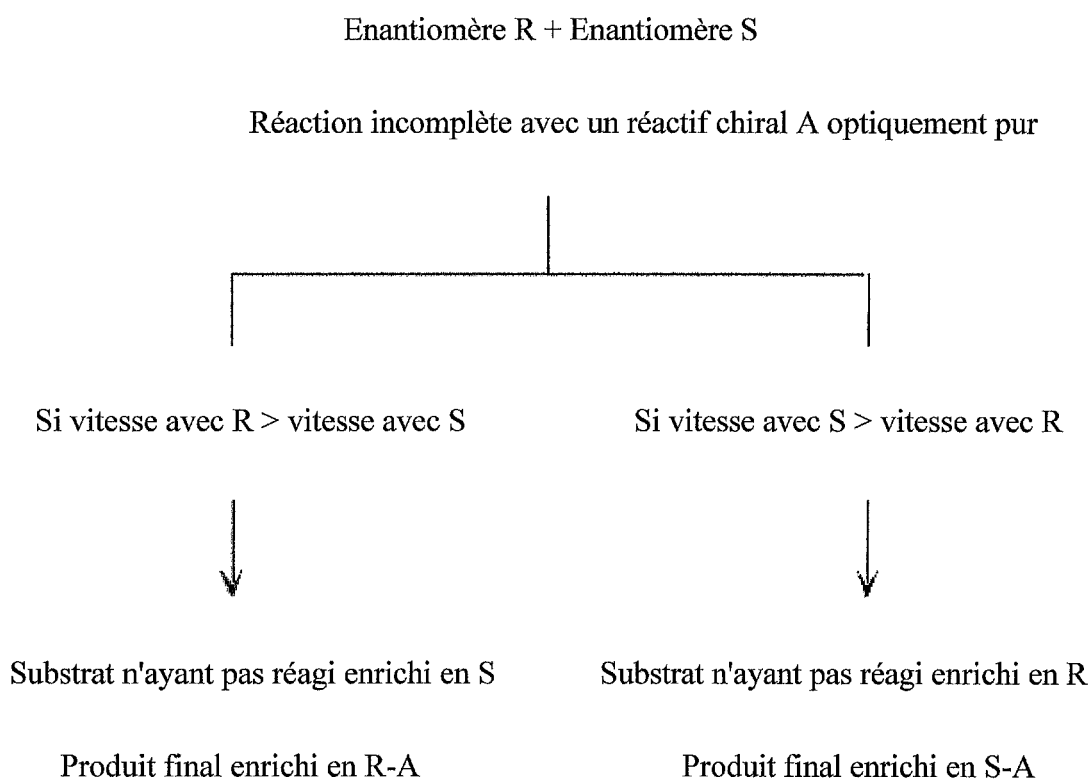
Enantiomère R + Enantiomère S

Réaction incomplète avec un réactif chiral A optiquement pur

Si vitesse avec R > vitesse avec S

Substrat n'ayant pas réagi enrichi en S

Produit final enrichi en R-A

Si vitesse avec S > vitesse avec R

Substrat n'ayant pas réagi enrichi en R

Produit final enrichi en S-A